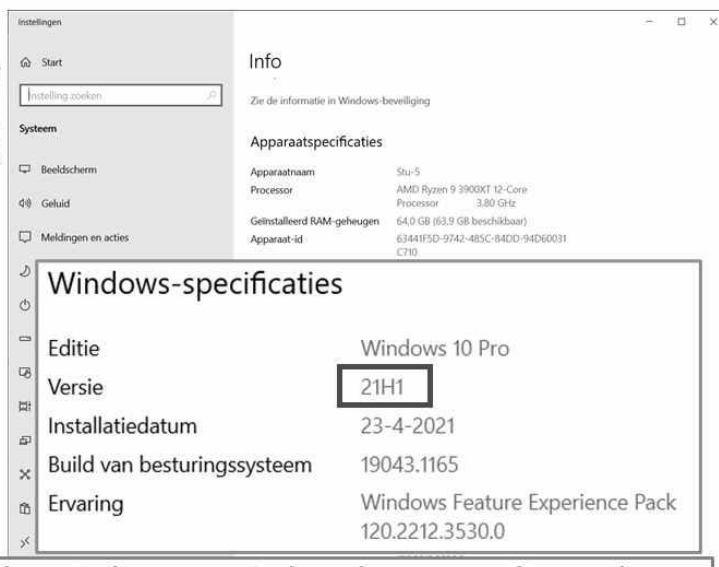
Instellingen

Start

Instelling zoeken

Systeem

Beeldscherm

Geluid

Meldingen en acties

Info

Zie de informatie in Windows-beveiliging

Apparaatspecificaties

| | |
|---|---|
| Apparaatnaam | Stu-5 |
| Processor | AMD Ryzen 9 3900XT 12-Core Processor 3.80 GHz |
| Geïnstalleerd RAM-geheugen | 64,0 GB (63,9 GB beschikbaar) |
| Apparaat-id | 63441F5D-9742-485C-84DD-94D60031C710 |

Windows-specificaties

| | |
|---|---|
| Editie | Windows 10 Pro |
| Versie | 21H1 |
| Installatiedatum | 23-4-2021 |
| Build van besturingssysteem | 19043.1165 |
| Ervaring | Windows Feature Experience Pack 120.2212.3530.0 |